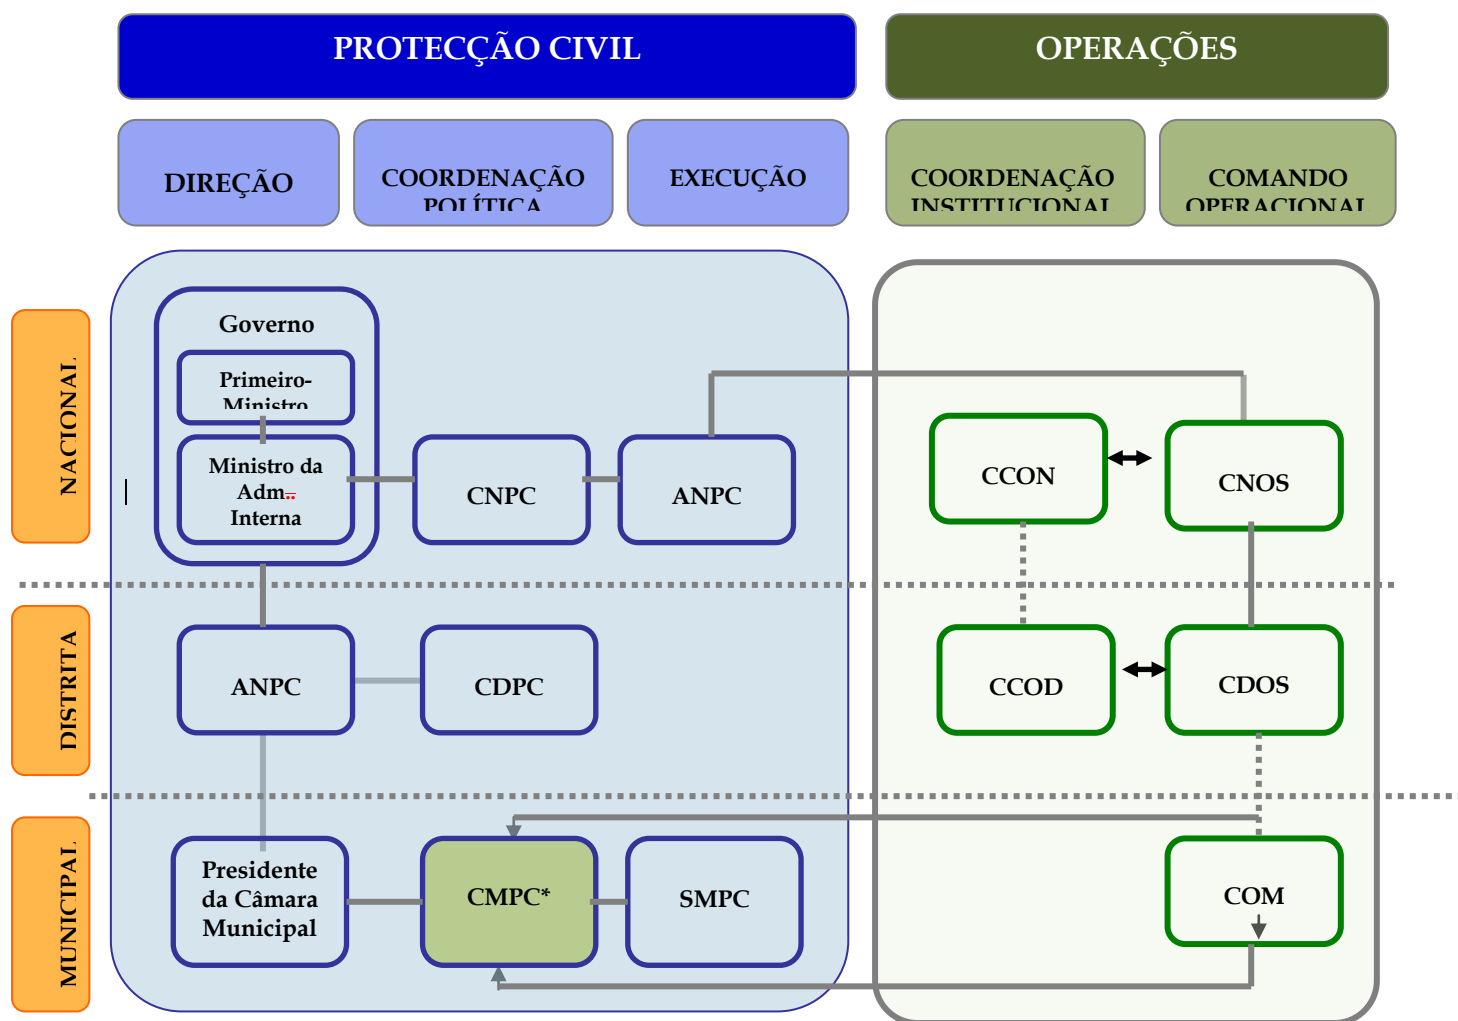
PROTECÇÃO CIVIL

OPERAÇÕES

DIREÇÃO

COORDENAÇÃO POLÍTICA

EXECUÇÃO

COORDENAÇÃO INSTITUCIONAL

COMANDO OPERACIONAL

NACIONAL

DISTRITAL

MUNICIPAL

Governo

Primeiro-Ministro

Ministro da Adm. Interna

CNPC

ANPC

CCON

CNOS

ANPC

CDPC

CCOD

CDOS

Presidente da Câmara Municipal

CMPC*

SMPC

COM